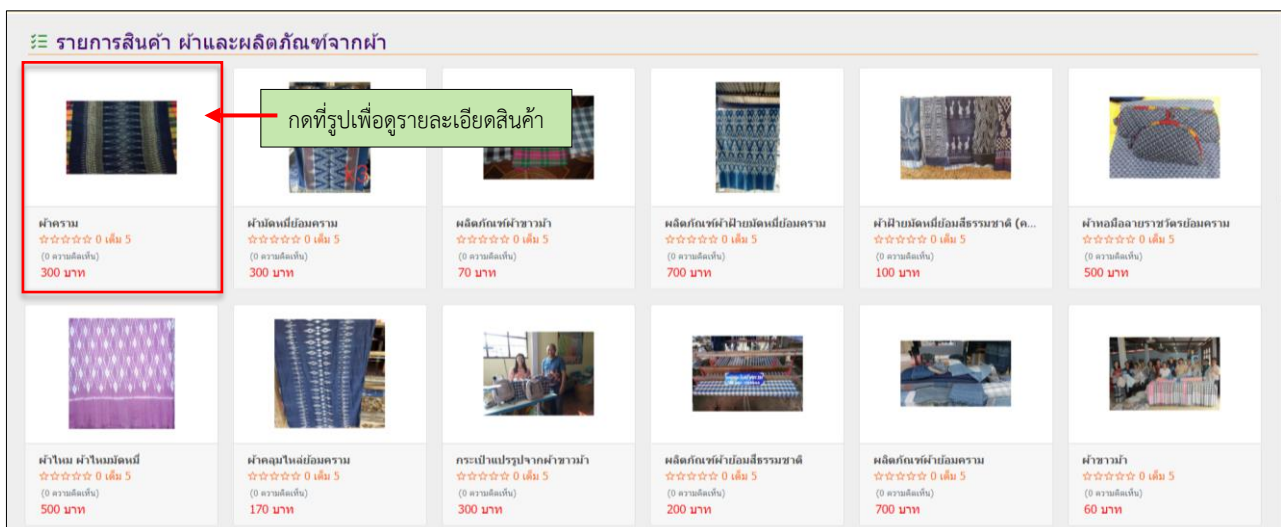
รายการสินค้า ผ้าและผลิตภัณฑ์จากผ้า

กดที่รูปเพื่อดูรายละเอียดสินค้า

ผ้าคราม
☆☆☆☆☆ 0 เต็ม 5
(0 ความคิดเห็น)
300 บาท

ผ้ามัดหมี่ย้อมคราม
☆☆☆☆☆ 0 เต็ม 5
(0 ความคิดเห็น)
300 บาท

ผลิตภัณฑ์ผ้าขาวม้า
☆☆☆☆☆ 0 เต็ม 5
(0 ความคิดเห็น)
70 บาท

ผลิตภัณฑ์ผ้าฝ้ายมัดหมี่ย้อมคราม
☆☆☆☆☆ 0 เต็ม 5
(0 ความคิดเห็น)
700 บาท

ผ้าฝ้ายมัดหมี่ย้อมสีธรรมชาติ (ค...
☆☆☆☆☆ 0 เต็ม 5
(0 ความคิดเห็น)
100 บาท

ผ้าหอมีลายราชวัตรย้อมคราม
☆☆☆☆☆ 0 เต็ม 5
(0 ความคิดเห็น)
500 บาท

ผ้าไหม ผ้าไหมมัดหมี่
☆☆☆☆☆ 0 เต็ม 5
(0 ความคิดเห็น)
500 บาท

ผ้าคลุมไหล่ย้อมคราม
☆☆☆☆☆ 0 เต็ม 5
(0 ความคิดเห็น)
170 บาท

กระเป๋าแปรรูปจากผ้าขาวม้า
☆☆☆☆☆ 0 เต็ม 5
(0 ความคิดเห็น)
300 บาท

ผลิตภัณฑ์ผ้าย้อมสีธรรมชาติ
☆☆☆☆☆ 0 เต็ม 5
(0 ความคิดเห็น)
200 บาท

ผลิตภัณฑ์ผ้าย้อมคราม
☆☆☆☆☆ 0 เต็ม 5
(0 ความคิดเห็น)
700 บาท

ผ้าขาวม้า
☆☆☆☆☆ 0 เต็ม 5
(0 ความคิดเห็น)
60 บาท